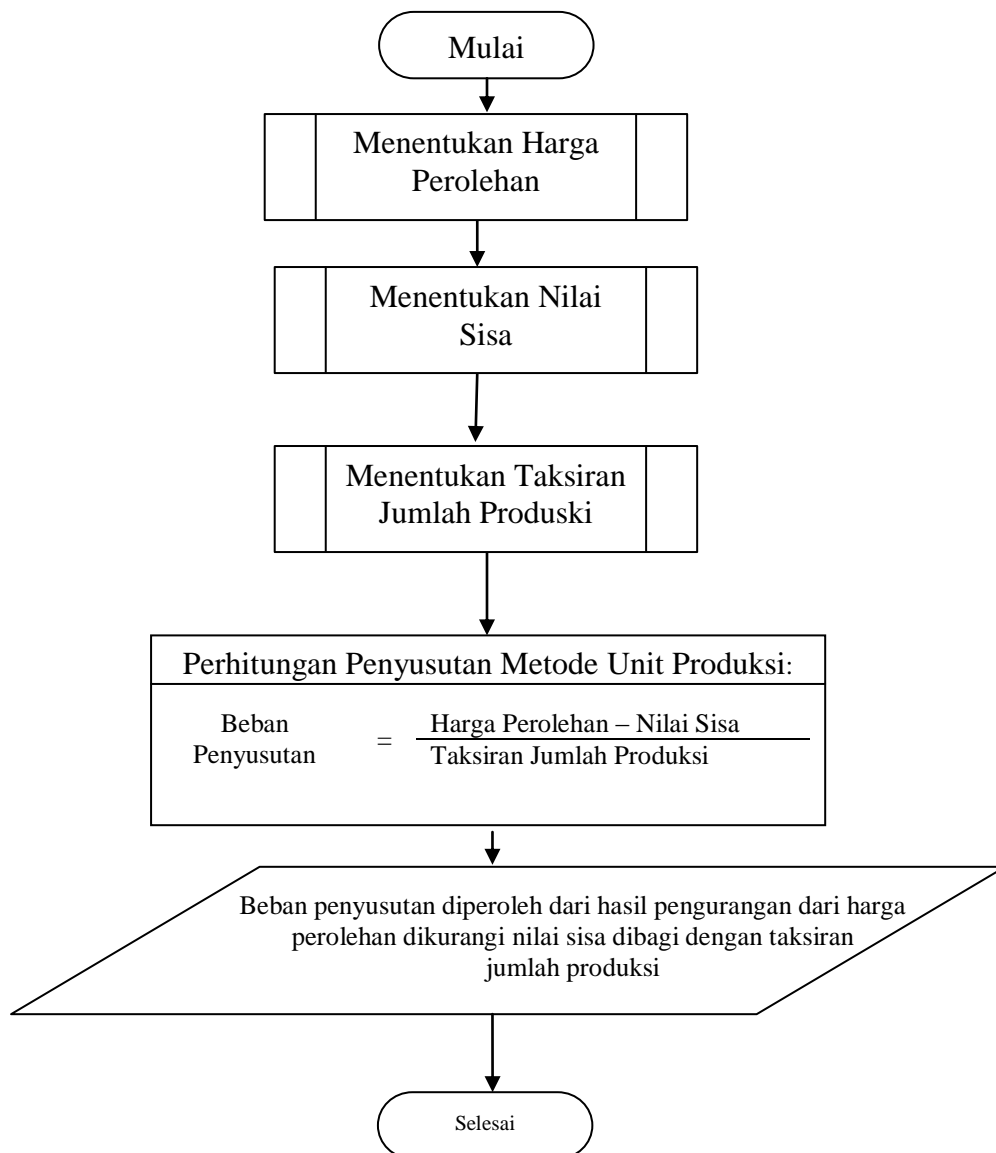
Mulai

Menentukan Harga Perolehan

Menentukan Nilai Sisa

Menentukan Taksiran Jumlah Produski

Perhitungan Penyusutan Metode Unit Produksi:

Beban Penyusutan $=$ $\frac{\text{Harga Perolehan – Nilai Sisa}}{\text{Taksiran Jumlah Produksi}}$

Beban penyusutan diperoleh dari hasil pengurangan dari harga perolehan dikurangi nilai sisa dibagi dengan taksiran jumlah produksi

Selesai